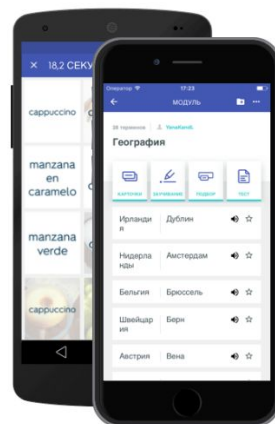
× 18,2 СЕКУ

cappuccino

manzana en caramelo

manzana verde

cappuccino

Оператор 17:23

МОДУЛЬ

16 терминов | YanaKandi

География

КАРТОЧКИ

ЗАУЧИВАНИЕ

ПОДБОР

ТЕСТ

| | |
|---|---|
| Ирландия | Дублин |
| Нидерланды | Амстердам |
| Бельгия | Брюссель |
| Швейцария | Берн |
| Австрия | Вена |